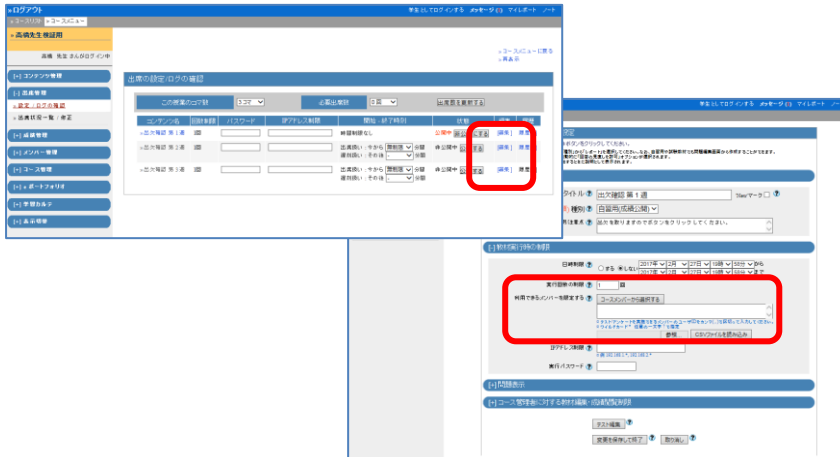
ログアウト
学生としてログインする メッセージ マイレポート ノート
コースリスト コースメニュー
高橋先生検証用
高橋 先生 さんがログイン中
[-] コンテンツ管理
[-] 出席管理
設定 / ログの確認
出席状況一覧 / 修正
[+] 成績管理
[+] メンバー管理
[+] コース管理
[+] eポートフォリオ
[+] 学習カルテ
[+] 表示切替
コースメニューに戻る
再表示
出席の設定/ログの確認
この授業のログ数 3コマ
必要出席数 0回
出席日を更新する
| コンテンツ名 | 回答制限 | パスワード | IPアドレス制限 | 開始・終了時刻 | 状態 | 編集 | 削除 |
|---|---|---|---|---|---|---|---|
| 出欠確認 第1週 | | | | 時間制限なし | 公開中 非公開にする | 編集 | 削除 |
| 出欠確認 第2週 | | | | 出席扱い：今から 期限切 分間 遅刻扱い：その後 分間 | 非公開中 公開する | 編集 | 削除 |
| 出欠確認 第3週 | | | | 出席扱い：今から 期限切 分間 遅刻扱い：その後 分間 | 非公開中 公開する | 編集 | 削除 |

学生としてログインする メッセージ マイレポート ノート
設定
ボタンをクリックしてください。
タイトル 出欠確認 第1週 Newマーク
種別 自習用(成績公開)
出欠を取りますのでボタンをクリックしてください。
[-] 受付期間の制限
日時制限 ○する ●しない 2017年 2月 27日 18時 50分 から 2017年 2月 27日 18時 50分 まで
実行回数の制限 1 回
利用できるメンバーを限定する コースメンバーから選択する
参照 CSVファイルを読み込み
IPアドレス制限
実行パスワード
[+] 問題表示
[+] コース管理者に対する教材編集・成績閲覧制限
テスト編集
変更を保存して終了 取り消し